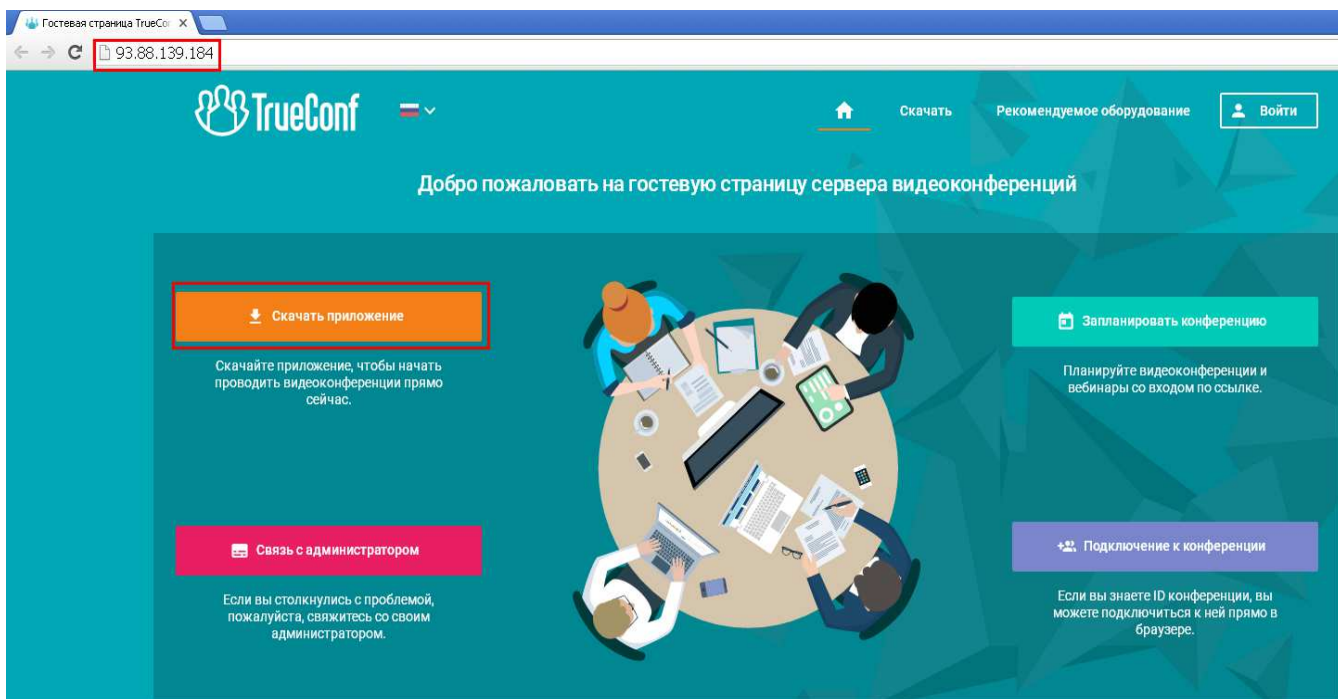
Гостевая страница TrueCo

93.88.139.184

TrueConf

Скачать

Рекомендуемое оборудование

Войти

Добро пожаловать на гостевую страницу сервера видеоконференций

Скачать приложение

Скачайте приложение, чтобы начать проводить видеоконференции прямо сейчас.

Запланировать конференцию

Планируйте видеоконференции и вебинары со входом по ссылке.

Связь с администратором

Если вы столкнулись с проблемой, пожалуйста, свяжитесь со своим администратором.

Подключение к конференции

Если вы знаете ID конференции, вы можете подключиться к ней прямо в браузере.